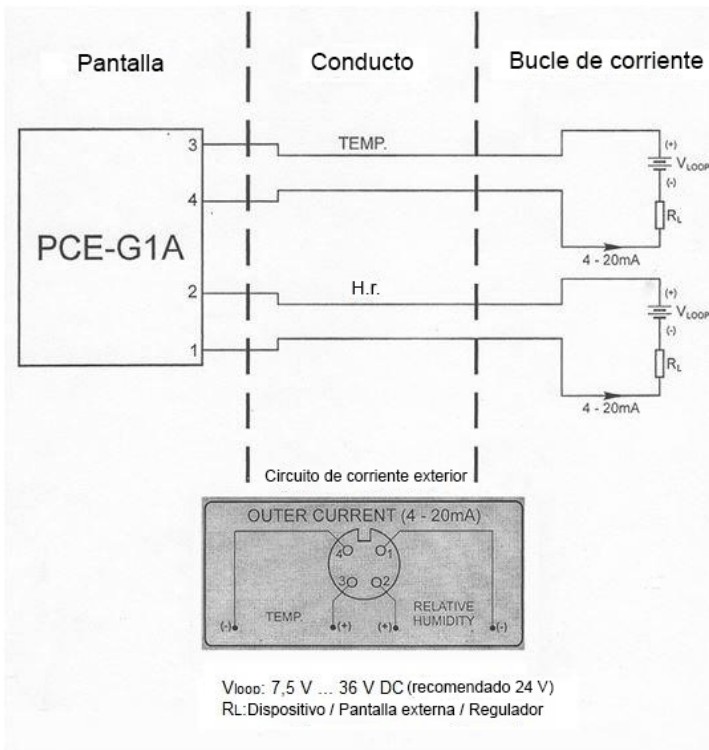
Pantalla

Conducto

Bucle de corriente

PCE-G1A

3

4

2

1

TEMP.

H.r.

(+)
$V_{LOOP}$
(-)

$R_L$

4 - 20mA

(+)
$V_{LOOP}$
(-)

$R_L$

4 - 20mA

Circuito de corriente exterior

OUTER CURRENT (4 - 20mA)

4

1

3

2

TEMP.

RELATIVE HUMIDITY

(-)

(+)

(+)

(-)

Vloop: 7,5 V ... 36 V DC (recomendado 24 V)
RL:Dispositivo / Pantalla externa / Regulador